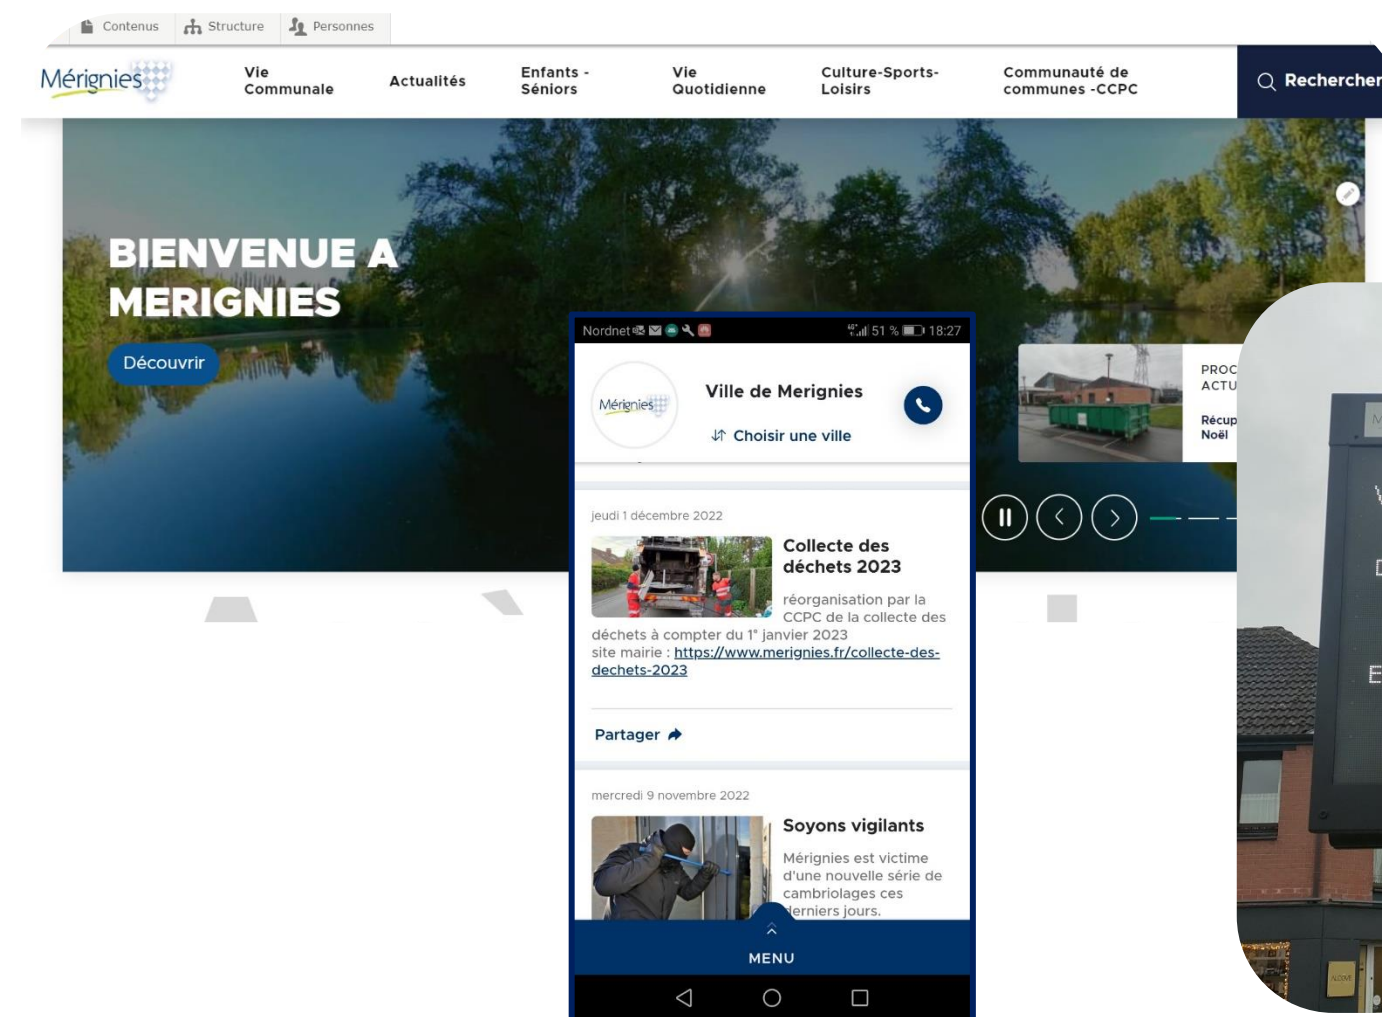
Contenus Structure Personnes

Mérignies

Vie Communale

Actualités

Enfants - Séniors

Vie Quotidienne

Culture-Sports-Loisirs

Communauté de communes -CCPC

Rechercher

BIENVENUE A MERIGNIES

Découvrir

PROC
ACTU

Récup
Noël

Nordnet 51 % 18:27

Mérignies

Ville de Merignies

Choisir une ville

jeudi 1 décembre 2022

Collecte des déchets 2023

réorganisation par la CCPC de la collecte des déchets à compter du 1° janvier 2023
site mairie : https://www.merignies.fr/collecte-des-dechets-2023

Partager

mercredi 9 novembre 2022

Soyons vigilants

Mérignies est victime d'une nouvelle série de cambriolages ces derniers jours.

MENU